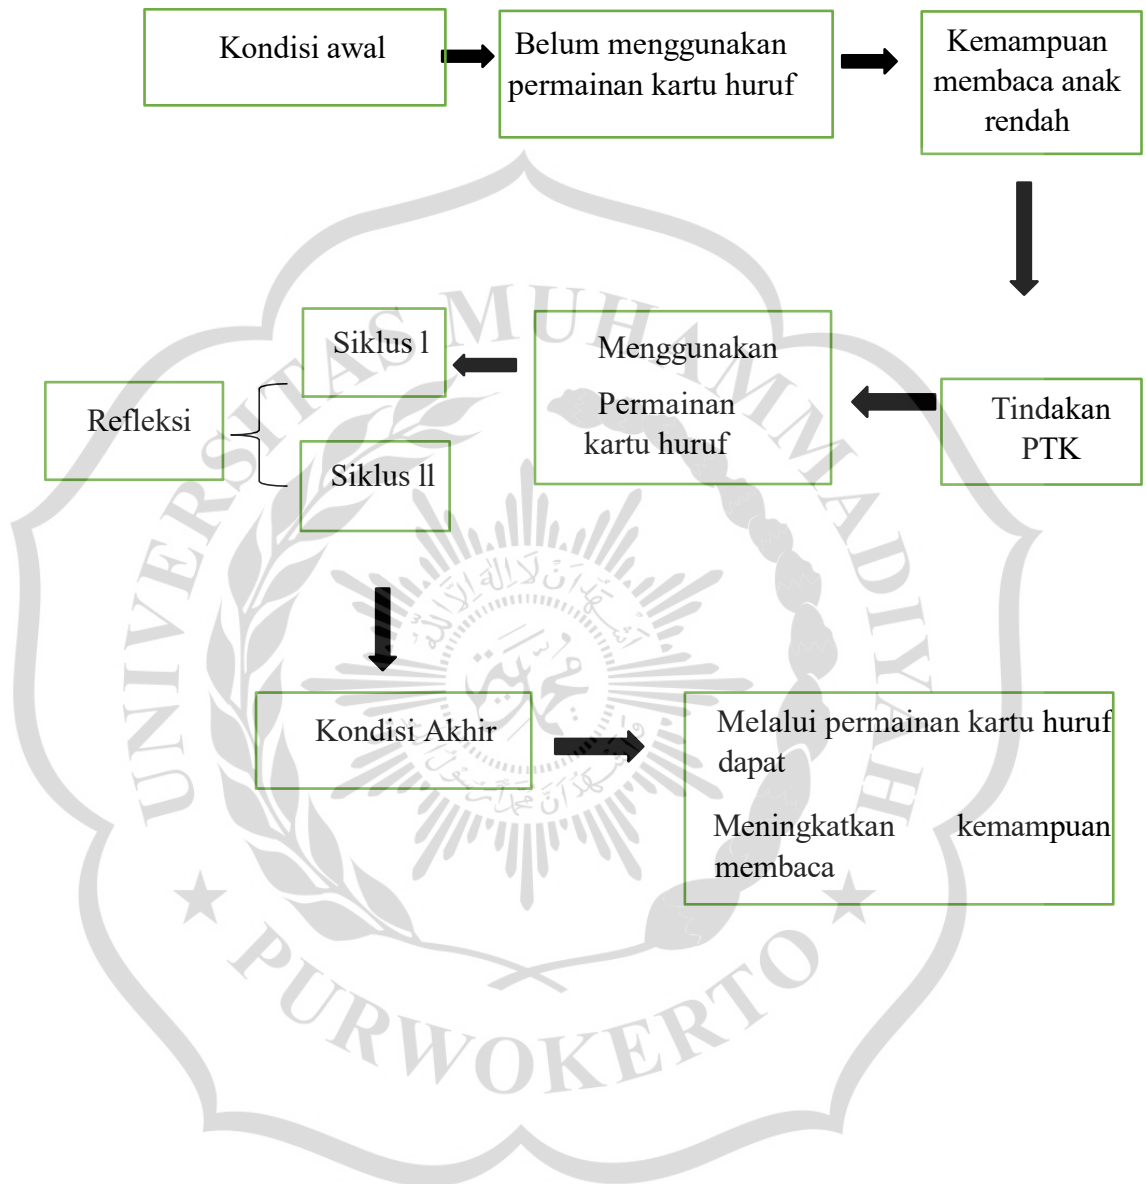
Kondisi awal

Belum menggunakan permainan kartu huruf

Kemampuan membaca anak rendah

Tindakan PTK

Menggunakan

Permainan kartu huruf

Siklus l

Siklus ll

Refleksi

Kondisi Akhir

Melalui permainan kartu huruf dapat

Meningkatkan kemampuan membaca

UNIVERSITAS MUHAMMADIYAH PURWOKERTO